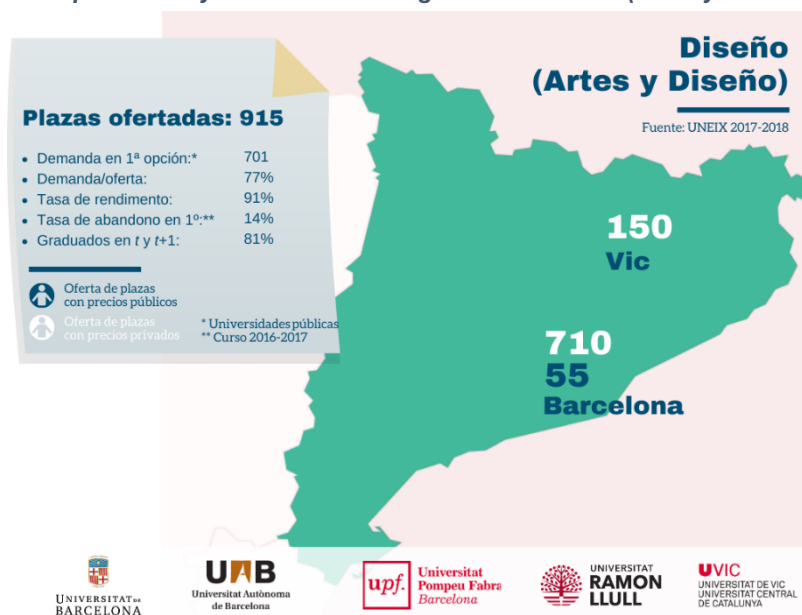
Diseño (Artes y Diseño)

Fuente: UNEIX 2017-2018

Plazas ofertadas: 915

- Demanda en 1ª opción:* 701
- Demanda/oferta: 77%
- Tasa de rendimiento: 91%
- Tasa de abandono en 1º:** 14%
- Graduados en $t$ y $t$+1: 81%

Oferta de plazas con precios públicos

Oferta de plazas con precios privados

* Universidades públicas
** Curso 2016-2017

150
Vic

710
55
Barcelona

UNIVERSITAT DE BARCELONA

UAB Universitat Autònoma de Barcelona

upf. Universitat Pompeu Fabra Barcelona

UNIVERSITAT RAMON LLULL

UVIC UNIVERSITAT DE VIC UNIVERSITAT CENTRAL DE CATALUNYA